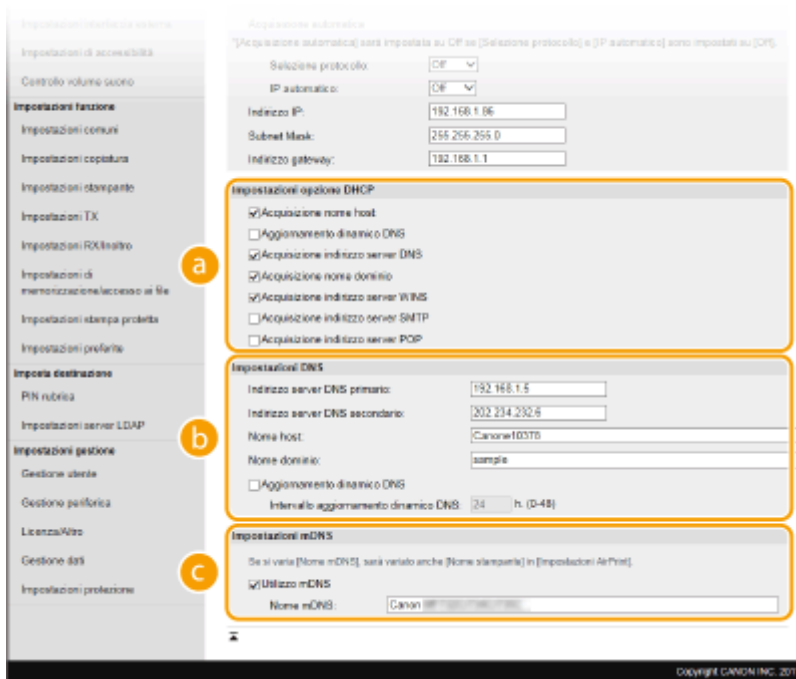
Impostazioni interfaccia utente
Impostazioni di accessibilità
Controllo volume suono
Impostazioni funzione
Impostazioni comuni
Impostazioni copiatura
Impostazioni stampante
Impostazioni TX
Impostazioni RX/Inoltro
Impostazioni di memorizzazione/accesso ai file
Impostazioni stampa protetta
Impostazioni preferite
Imposta destinazione
PIN rubrica
Impostazioni server LDAP
Impostazioni gestione
Gestione utente
Gestione periferica
Licenza/Altro
Gestione dati
Impostazioni protezione

Acquisizione automatica
*[Acquisizione automatica] sarà impostata su Off se [Selezione protocollo] o [IP automatico] sono impostati su [Off].
Selezione protocollo: Off
IP automatico: Off
Indirizzo IP: 192.168.1.86
Subnet Mask: 255.255.255.0
Indirizzo gateway: 192.168.1.1

Impostazioni opzione DHCP
☑ Acquisizione nome host
☐ Aggiornamento dinamico DNS
☑ Acquisizione indirizzo server DNS
☑ Acquisizione nome dominio
☑ Acquisizione indirizzo server WINS
☐ Acquisizione indirizzo server SMTP
☐ Acquisizione indirizzo server POP

a

Impostazioni DNS
Indirizzo server DNS primario: 192.168.1.5
Indirizzo server DNS secondario: 202.234.232.6
Nome host: Canone103T8
Nome dominio: sample
☐ Aggiornamento dinamico DNS
Intervallo aggiornamento dinamico DNS: 24 h. (0-48)

b

Impostazioni mDNS
Se si varia [Nome mDNS], sarà variato anche [Nome stampante] in [Impostazioni AirPrint].
☑ Utilizzo mDNS
Nome mDNS: Canon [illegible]

c

Copyright CANON INC. 201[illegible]